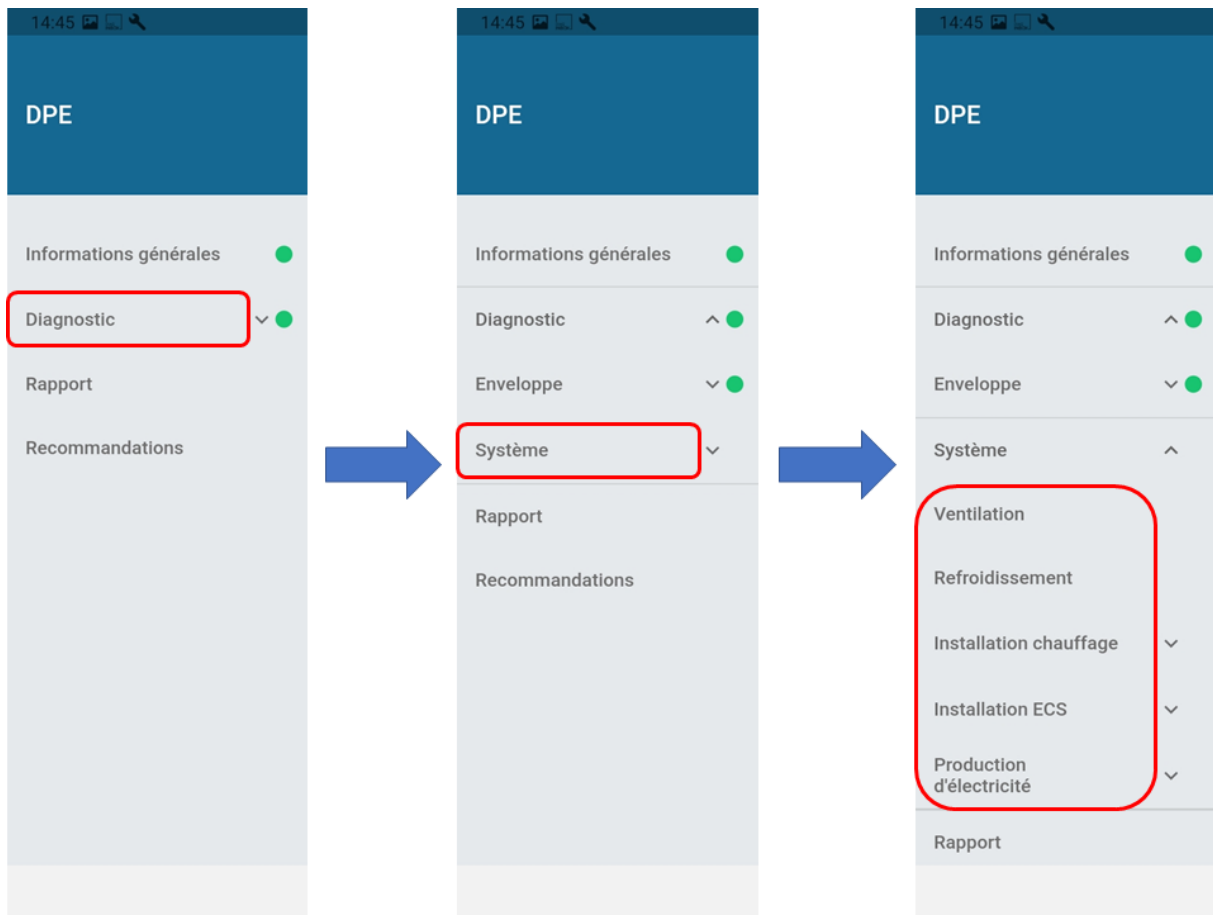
14:45

DPE

Informations générales

Diagnostic

Rapport

Recommandations

14:45

DPE

Informations générales

Diagnostic

Enveloppe

Système

Rapport

Recommandations

14:45

DPE

Informations générales

Diagnostic

Enveloppe

Système

Ventilation

Refroidissement

Installation chauffage

Installation ECS

Production d'électricité

Rapport